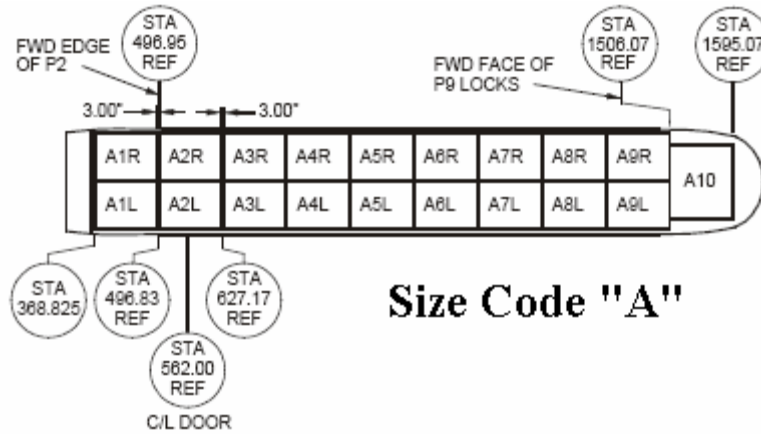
FWD EDGE OF P2

STA 496.95 REF

STA 1506.07 REF

STA 1595.07 REF

FWD FACE OF P9 LOCKS

3.00"

3.00"

A1R
A2R
A3R
A4R
A5R
A6R
A7R
A8R
A9R
A10
A1L
A2L
A3L
A4L
A5L
A6L
A7L
A8L
A9L

STA 368.825

STA 496.83 REF

STA 627.17 REF

STA 562.00 REF

C/L DOOR

Size Code "A"